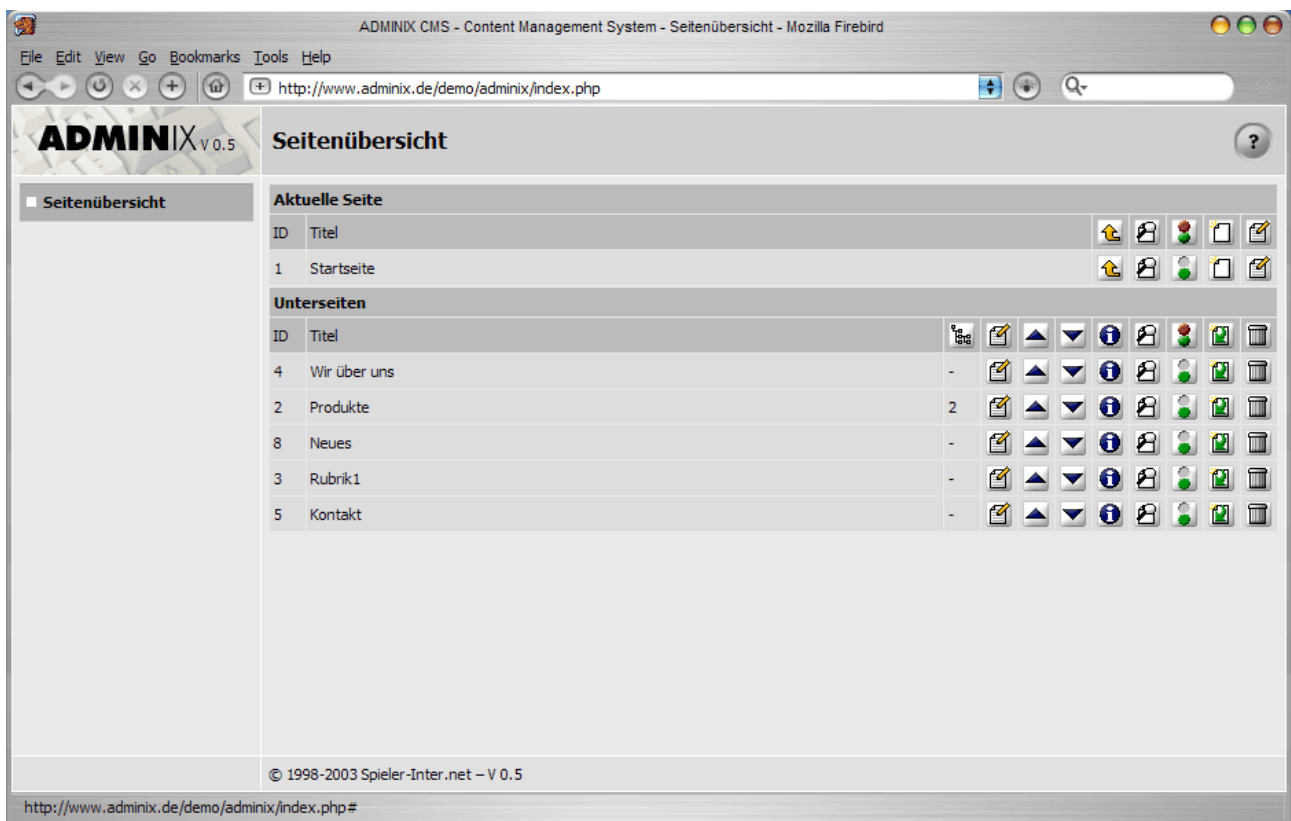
ADMINIX CMS - Content Management System - Seitenübersicht - Mozilla Firebird

File Edit View Go Bookmarks Tools Help

http://www.adminix.de/demo/adminix/index.php

ADMINIX V 0.5

Seitenübersicht

?

Seitenübersicht

Aktuelle Seite

| ID | Titel |
|---|---|
| 1 | Startseite |

Unterseiten

| ID | Titel | |
|---|---|---|
| 4 | Wir über uns | - |
| 2 | Produkte | 2 |
| 8 | Neues | - |
| 3 | Rubrik1 | - |
| 5 | Kontakt | - |

© 1998-2003 Spieler-Inter.net – V 0.5

http://www.adminix.de/demo/adminix/index.php#